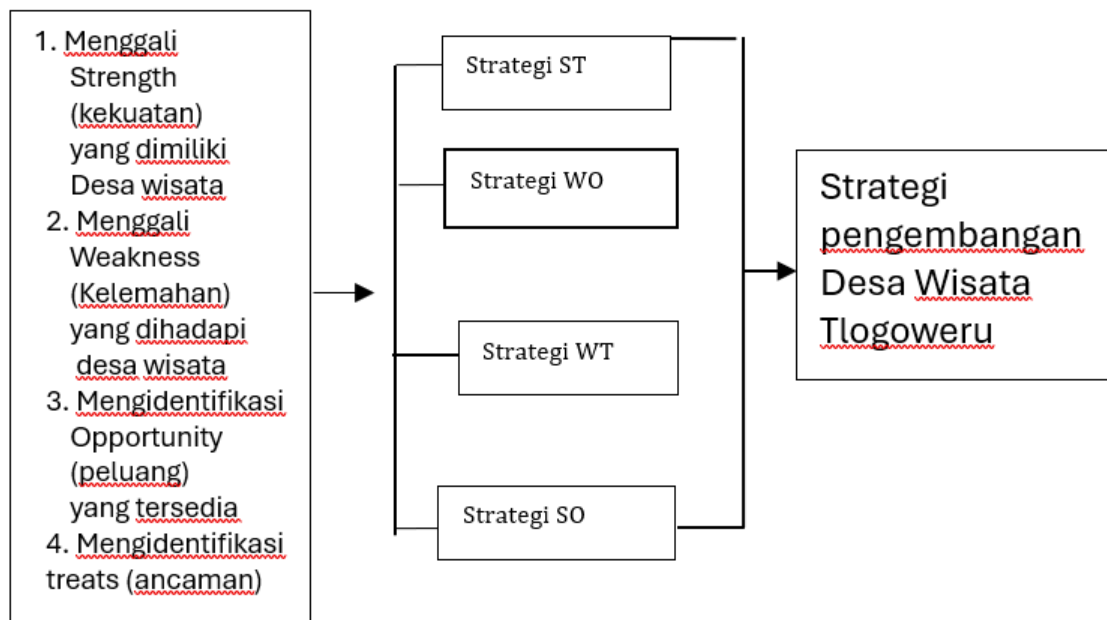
1. Menggali Strength (kekuatan) yang dimiliki Desa wisata
2. Menggali Weakness (Kelemahan) yang dihadapi desa wisata
3. Mengidentifikasi Opportunity (peluang) yang tersedia
4. Mengidentifikasi treats (ancaman)

Strategi ST

Strategi WO

Strategi WT

Strategi SO

Strategi pengembangan Desa Wisata Tlogoweru